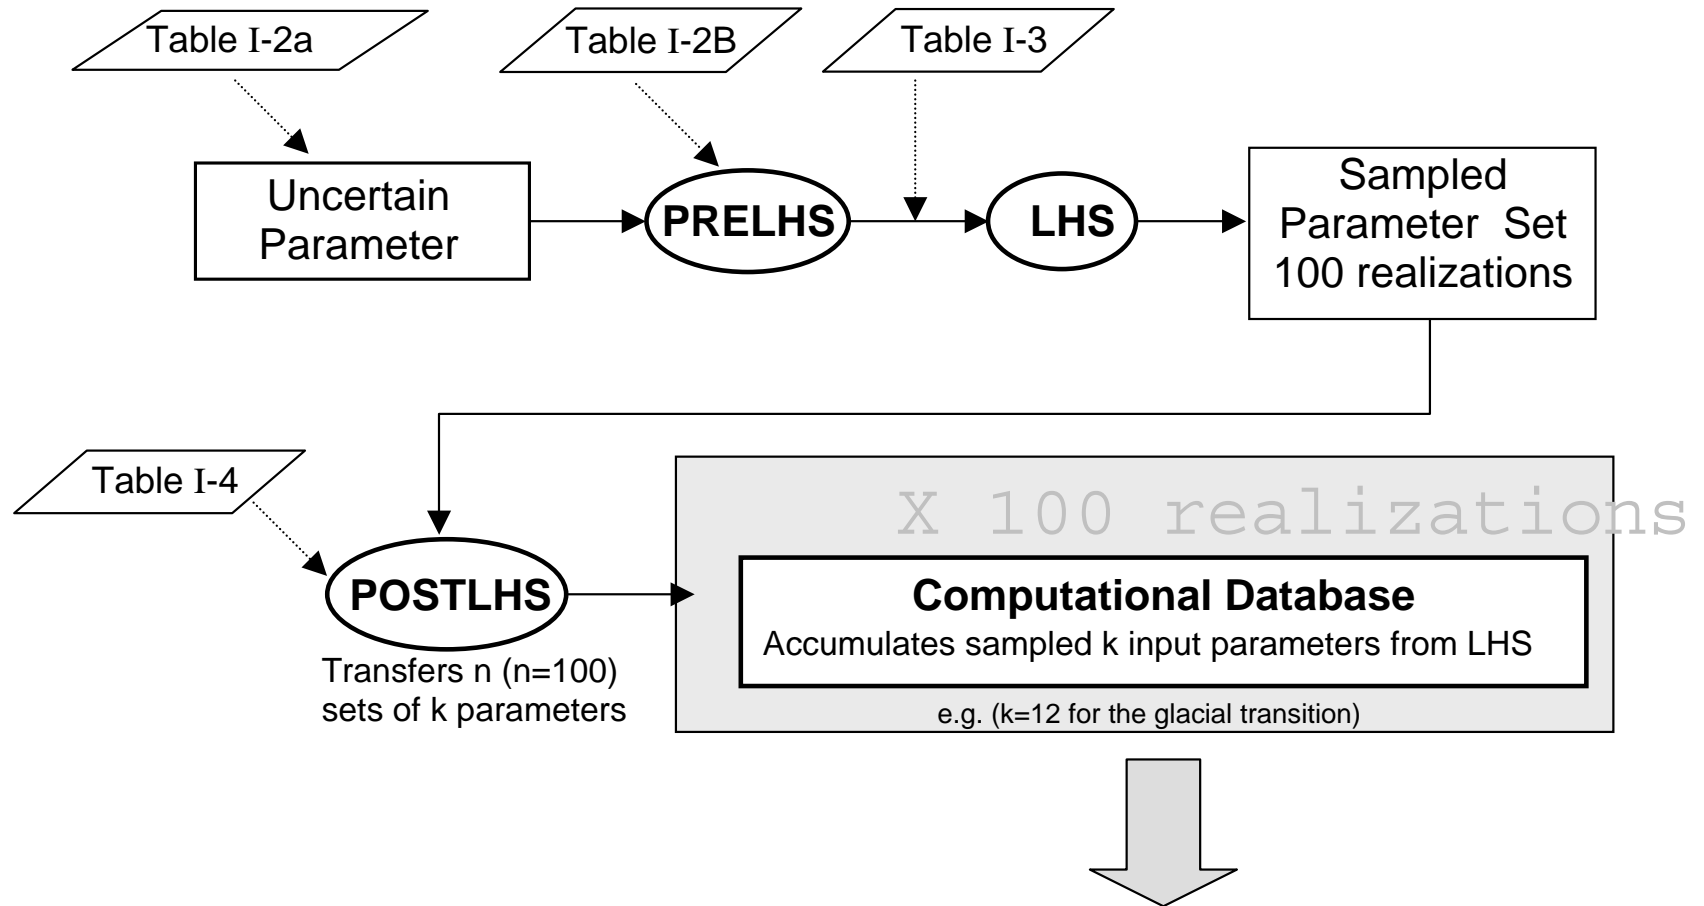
Table I-2a

Table I-2B

Table I-3

Uncertain Parameter

PRELHS

LHS

Sampled Parameter Set 100 realizations

Table I-4

X 100 realizations

POSTLHS

Transfers n (n=100) sets of k parameters

Computational Database

Accumulates sampled k input parameters from LHS

e.g. (k=12 for the glacial transition)